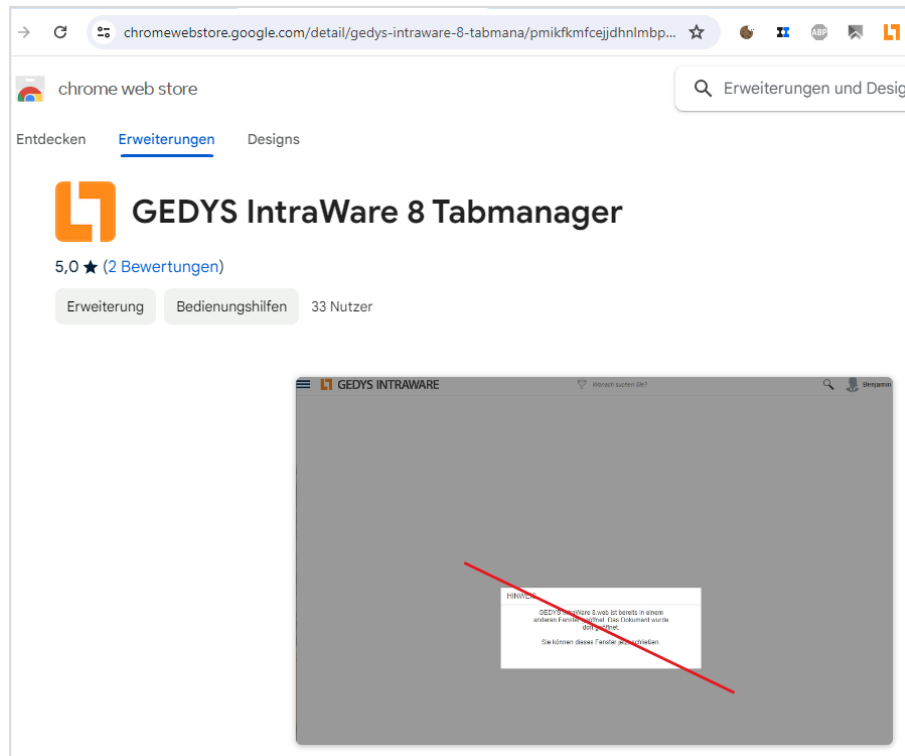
chromewebstore.google.com/detail/gedys-intraware-8-tabmana/pmikfkmfcejjdhnlmbp...

chrome web store

Erweiterungen und Desig

Entdecken Erweiterungen Designs

GEDYS IntraWare 8 Tabmanager

5,0 ★ (2 Bewertungen)

Erweiterung Bedienungshilfen 33 Nutzer

GEDYS INTRAWARE

Wonach suchen Sie?

Benjamin

HINWEIS

GEDYS IntraWare 8.web ist bereits in einem anderen Fenster geöffnet. Das Dokument wurde dort geöffnet.

Sie können dieses Fenster jetzt schließen.